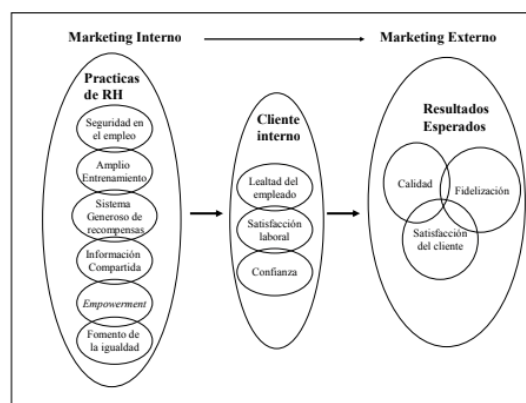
Marketing Interno

Marketing Externo

Practicas de RH

Seguridad en el empleo

Amplio Entrenamiento

Sistema Generoso de recompensas

Información Compartida

*Empowerment*

Fomento de la igualdad

Cliente interno

Lealtad del empleado

Satisfacción laboral

Confianza

Resultados Esperados

Calidad

Fidelización

Satisfacción del cliente